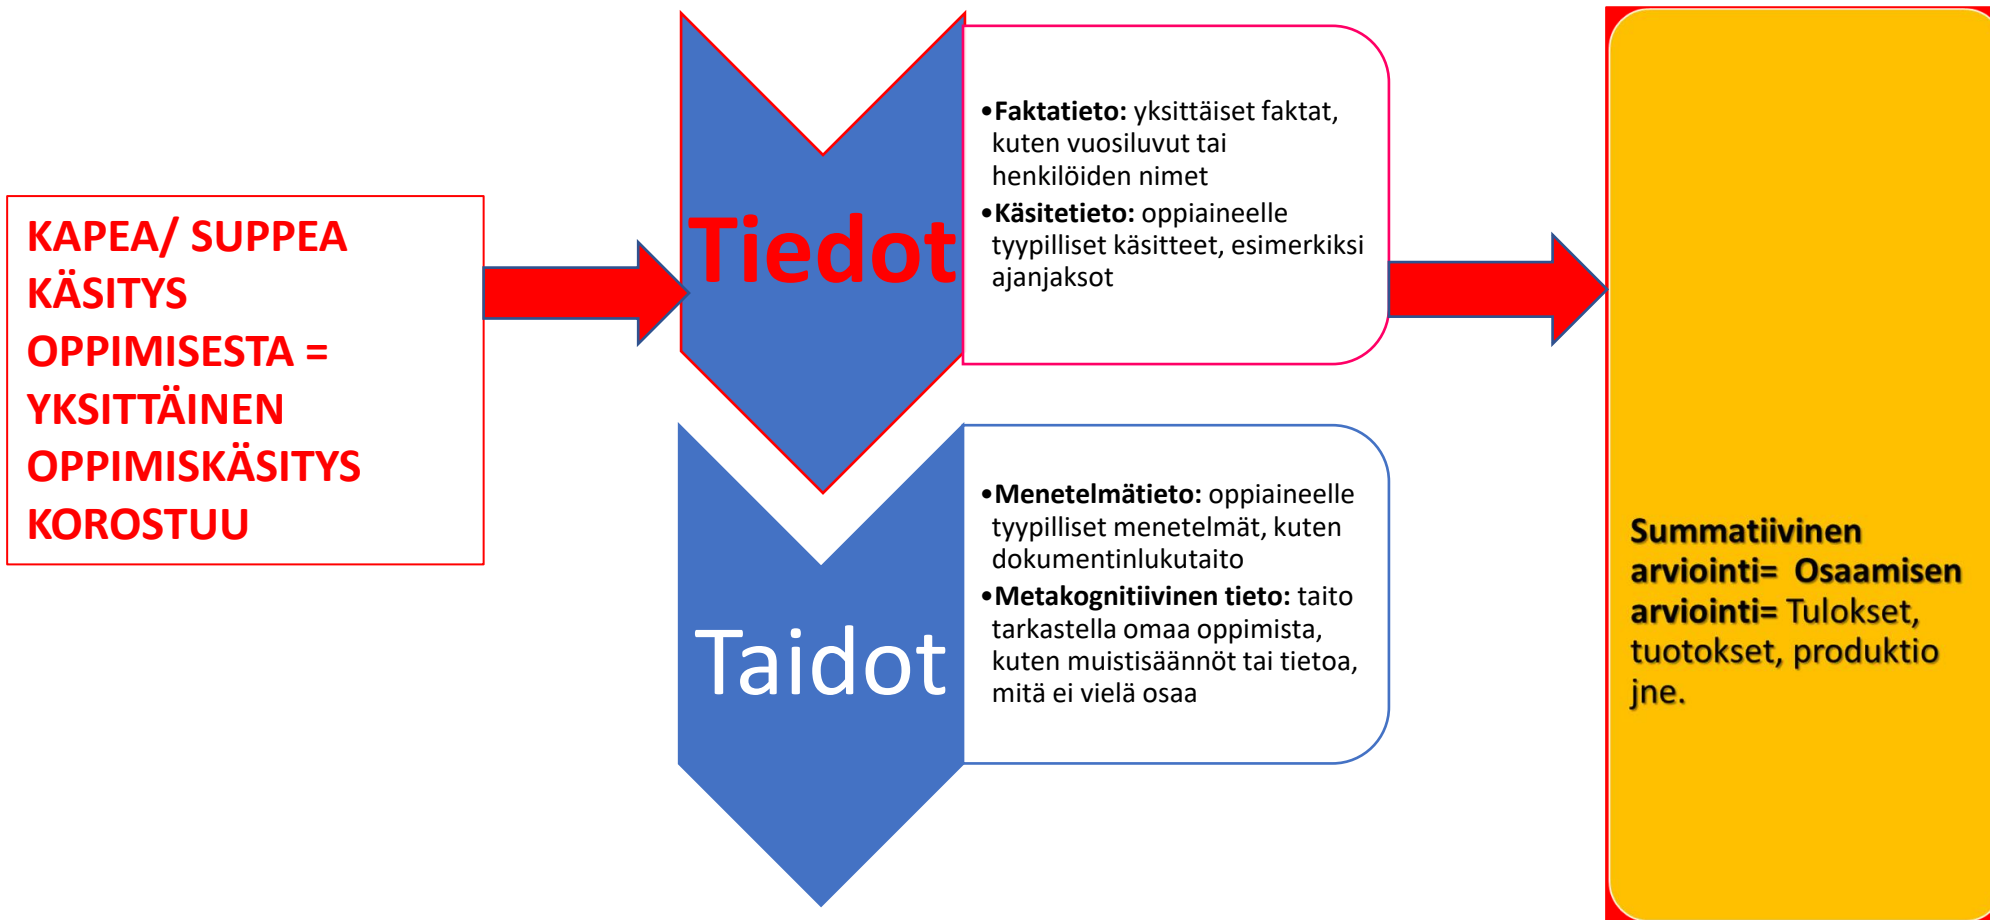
KAPEA/ SUPPEA KÄSITYS OPPIMISESTA = YKSITTÄINEN OPPIMISKÄSITYS KOROSTUU

Tiedot

•**Faktatieto:** yksittäiset faktat, kuten vuosiluvut tai henkilöiden nimet
•**Käsitetieto:** oppiaineelle tyypilliset käsitteet, esimerkiksi ajanjaksot

Taidot

•**Menetelmätieto:** oppiaineelle tyypilliset menetelmät, kuten dokumentinlukutaito
•**Metakognitiivinen tieto:** taito tarkastella omaa oppimista, kuten muistisäännöt tai tietoa, mitä ei vielä osaa

**Summatiivinen arviointi= Osaamisen arviointi=** Tulokset, tuotokset, produktio jne.